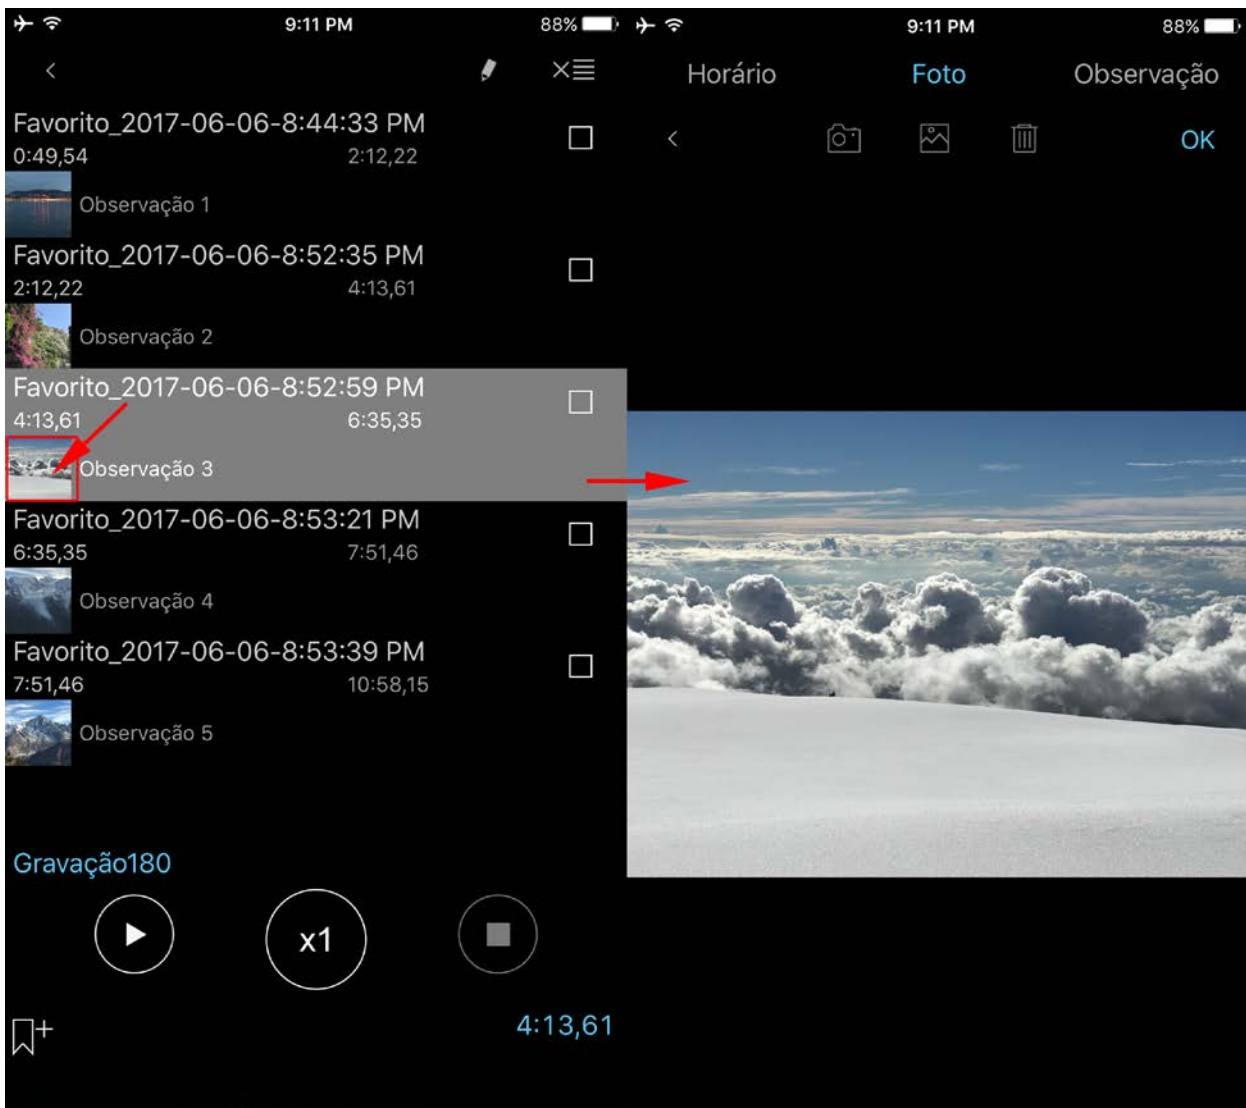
9:11 PM 88%

Favorito_2017-06-06-8:44:33 PM
0:49,54 2:12,22
Observação 1

Favorito_2017-06-06-8:52:35 PM
2:12,22 4:13,61
Observação 2

Favorito_2017-06-06-8:52:59 PM
4:13,61 6:35,35
Observação 3

Favorito_2017-06-06-8:53:21 PM
6:35,35 7:51,46
Observação 4

Favorito_2017-06-06-8:53:39 PM
7:51,46 10:58,15
Observação 5

Gravação180

x1

4:13,61

9:11 PM 88%

Horário Foto Observação

OK